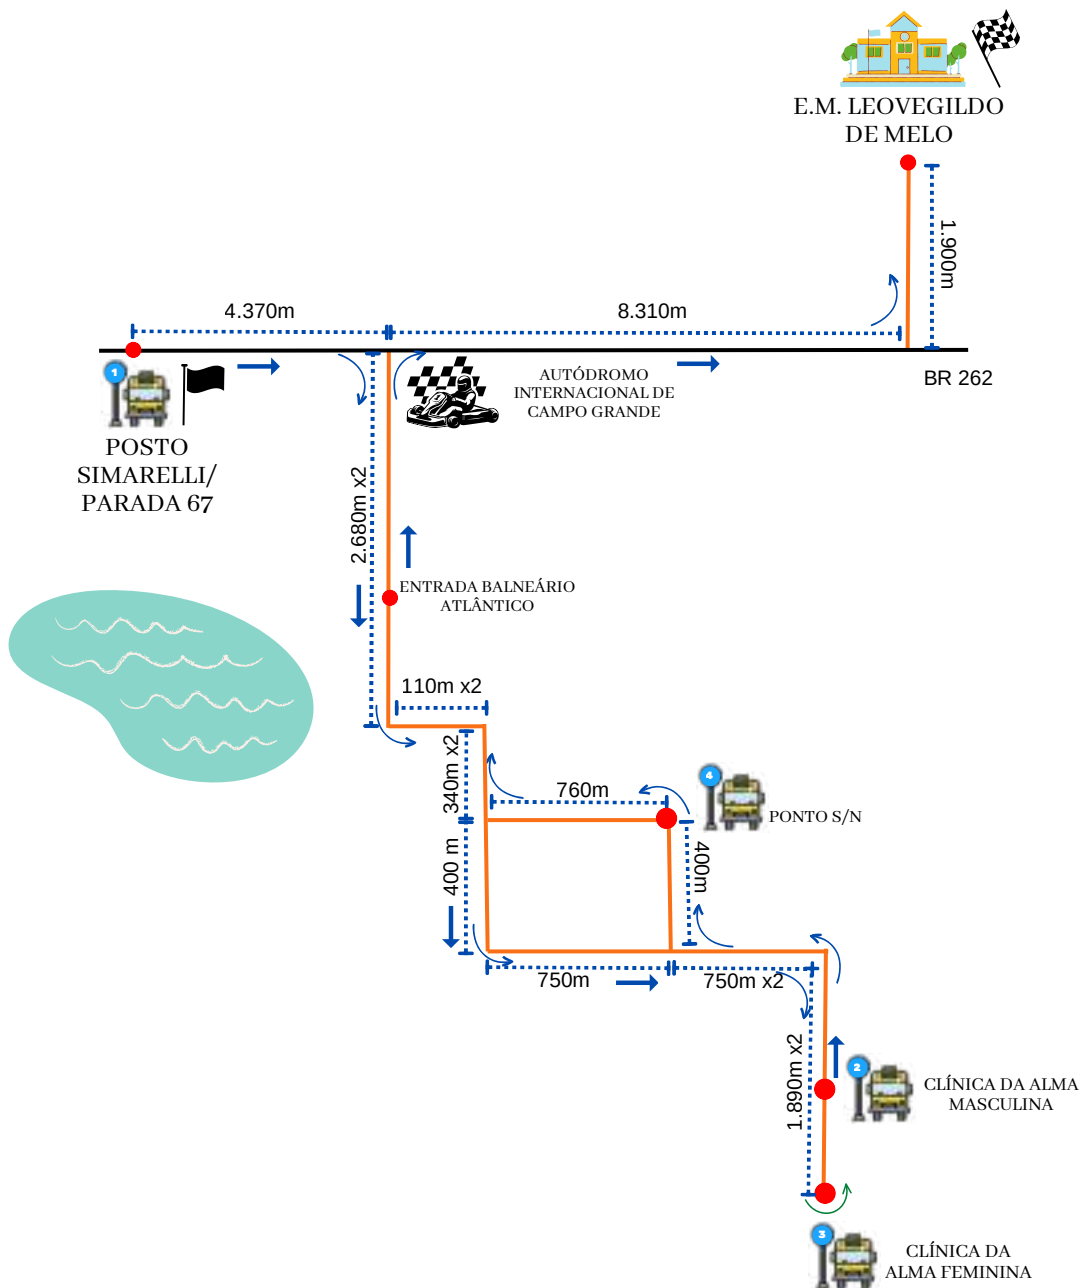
E.M. LEOVEGILDO DE MELO

1.900m

4.370m

8.310m

1

POSTO SIMARELLI/ PARADA 67

AUTÓDROMO INTERNACIONAL DE CAMPO GRANDE

BR 262

2.680m x2

ENTRADA BALNEÁRIO ATLÂNTICO

110m x2

340m x2

760m

4

PONTO S/N

400 m

400m

750m

750m x2

1.890m x2

2

CLÍNICA DA ALMA MASCULINA

3

CLÍNICA DA ALMA FEMININA